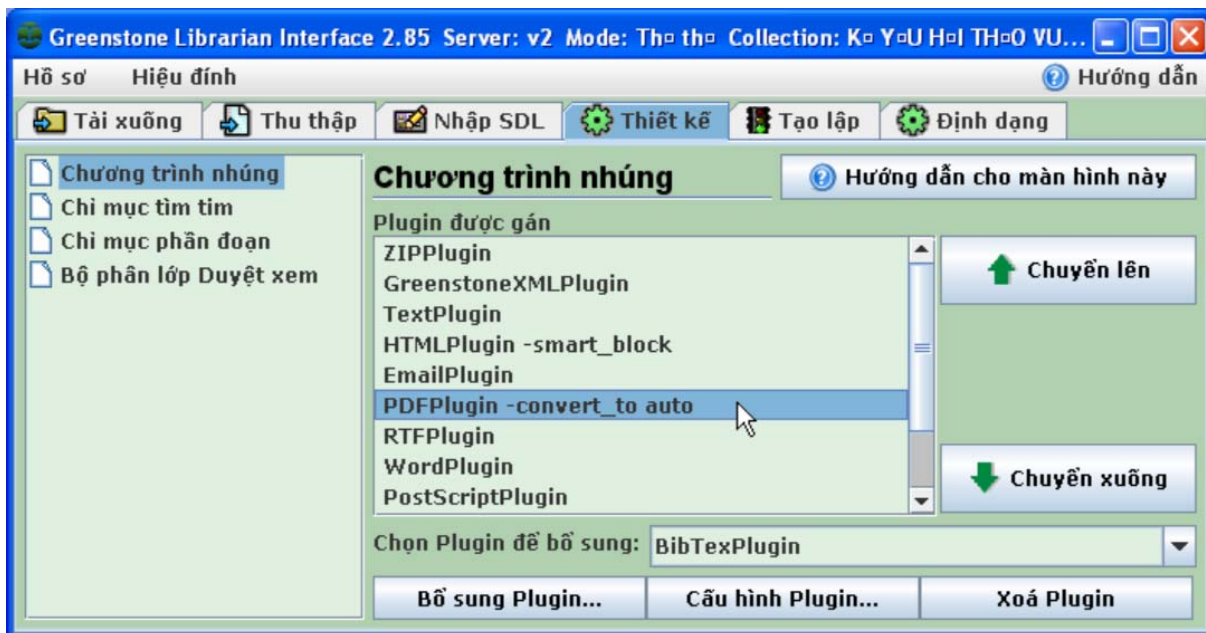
Greenstone Librarian Interface 2.85 Server: v2 Mode: Th▫ th▫ Collection: K▫ Y▫U H▫I TH▫O VU...

Hồ sơ Hiệu đính

Hướng dẫn

Tải xuống Thu thập Nhập SDL Thiết kế Tạo lập Định dạng

Chương trình nhúng
Chỉ mục tìm tim
Chỉ mục phân đoạn
Bộ phân lớp Duyệt xem

Chương trình nhúng

Hướng dẫn cho màn hình này

Plugin được gán

ZIPPlugin
GreenstoneXMLPlugin
TextPlugin
HTMLPlugin -smart_block
EmailPlugin
PDFPlugin -convert_to auto
RTFPlugin
WordPlugin
PostScriptPlugin

Chuyển lên

Chuyển xuống

Chọn Plugin để bổ sung: BibTexPlugin

Bổ sung Plugin... Cấu hình Plugin... Xoá Plugin